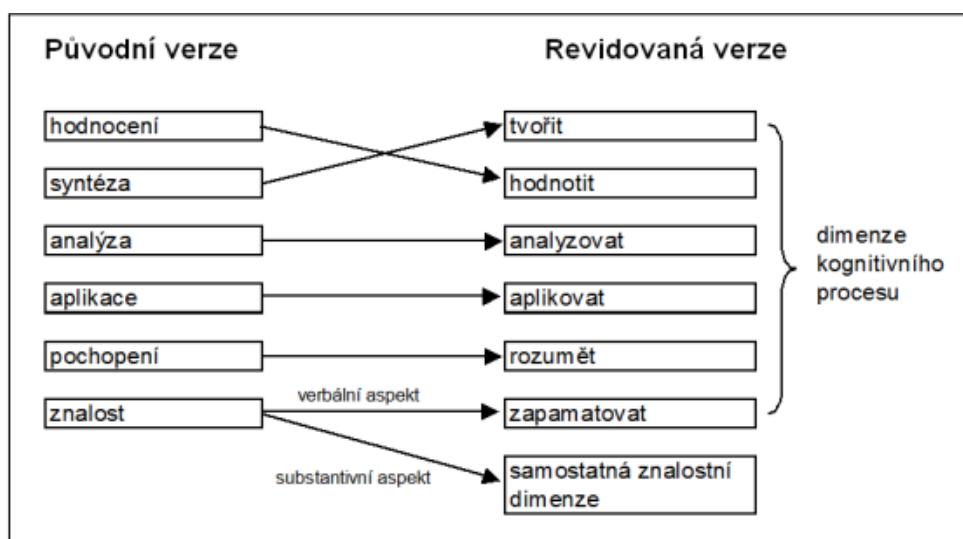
Původní verze

Revidovaná verze

hodnocení

syntéza

analýza

aplikace

pochopení

znalost

tvořit

hodnotit

analyzovat

aplikovat

rozumět

zapamatovat

samostatná znalostní dimenze

verbální aspekt

substantivní aspekt

dimenze kognitivního procesu